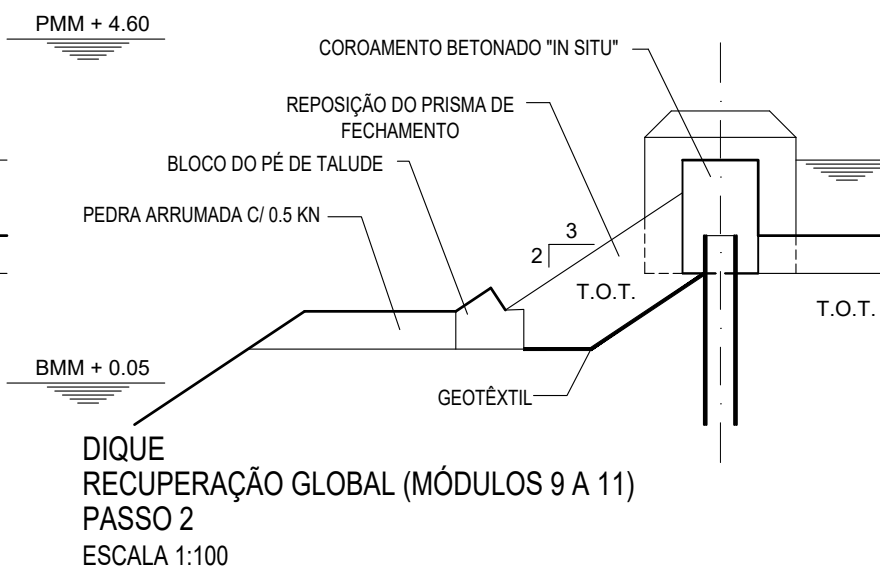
PMM + 4.60

COROAMENTO BETONADO "IN SITU"

REPOSIÇÃO DO PRISMA DE FECHAMENTO

BLOCO DO PÉ DE TALUDE

PEDRA ARRUMADA C/ 0.5 KN

3

2

T.O.T.

T.O.T.

BMM + 0.05

GEOTÊXTIL

DIQUE
RECUPERAÇÃO GLOBAL (MÓDULOS 9 A 11)
PASSO 2
ESCALA 1:100